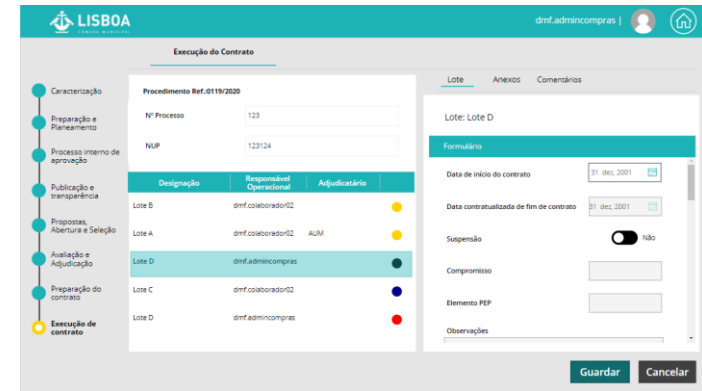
LISBOA
CÂMARA MUNICIPAL

dmf.admincompras |

Execução do Contrato

Caracterização
Preparação e Planeamento
Processo interno de aprovação
Publicação e transparência
Propostas, Abertura e Seleção
Avaliação e Adjudicação
Preparação do contrato
Execução de contrato

Procedimento Ref.:0119/2020

Nº Processo 123
NUP 123124

| Designação | Responsável Operacional | Adjudicatário |
|---|---|---|
| Lote B | dmf.colaborador02 | |
| Lote A | dmf.colaborador02 | AUM |
| Lote D | dmf.admincompras | |
| Lote C | dmf.colaborador02 | |
| Lote D | dmf.admincompras | |

Lote Anexos Comentários

Lote: Lote D

Formulário

Data de início do contrato 31 dez, 2001
Data contratualizada de fim de contrato 31 dez, 2001
Suspensão Não
Compromisso
Elemento PEP
Observações

Guardar Cancelar